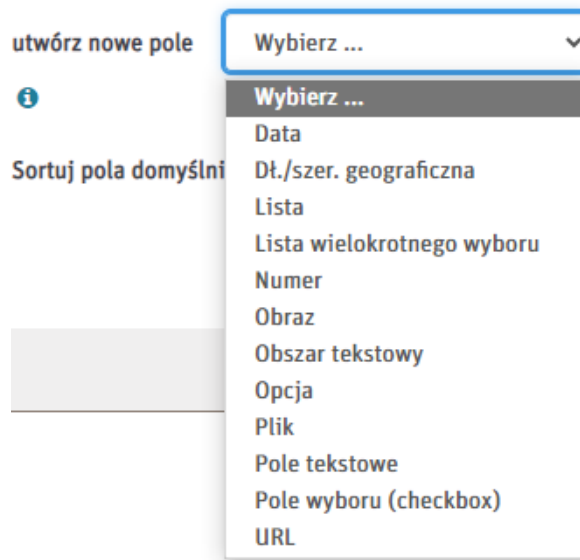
utwórz nowe pole

Wybierz ...

Sortuj pola domyślni

Wybierz ...
Data
Dł./szer. geograficzna
Lista
Lista wielokrotnego wyboru
Numer
Obraz
Obszar tekstowy
Opcja
Plik
Pole tekstowe
Pole wyboru (checkbox)
URL